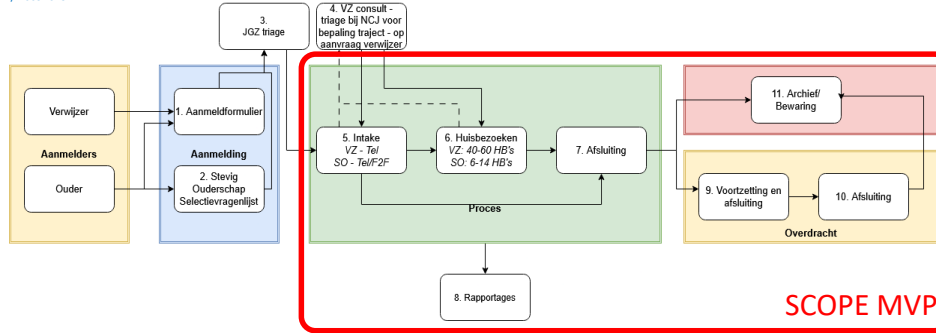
3. JGZ triage

4. VZ consult - triage bij NCJ voor bepaling traject - op aanvraag verwijzer

Verwijzer

Ouder

Aanmelders

1. Aanmeldformulier

2. Stevig Ouderschap Selectievragenlijst

Aanmelding

5. Intake
VZ - Tel
SO - Tel/F2F

6. Huisbezoeken
VZ: 40-60 HB's
SO: 6-14 HB's

7. Afsluiting

Proces

8. Rapportages

11. Archief/ Bewaring

9. Voortzetting en afsluiting

10. Afsluiting

Overdracht

SCOPE MVP